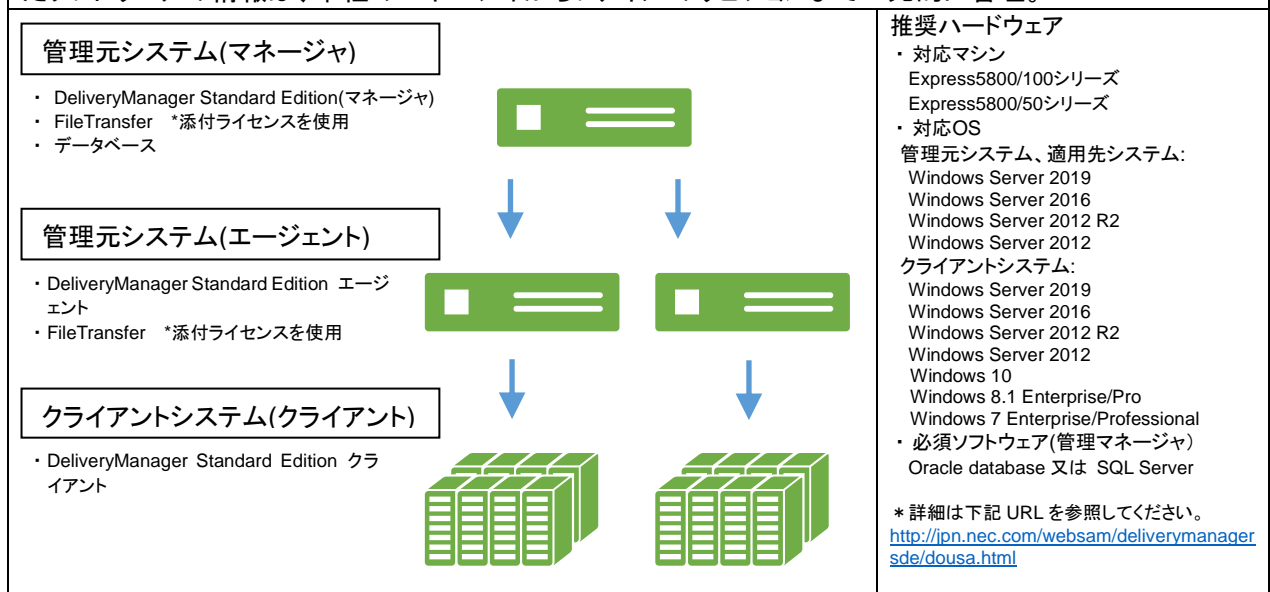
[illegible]

管理元システム(マネージャ)

・ DeliveryManager Standard Edition(マネージャ)
・ FileTransfer *添付ライセンスを使用
・ データベース

管理元システム(エージェント)

・DeliveryManager Standard Edition エージェント
・FileTransfer *添付ライセンスを使用

クライアントシステム(クライアント)

・DeliveryManager Standard Edition クライアント

推奨ハードウェア
・ 対応マシン
Express5800/100シリーズ
Express5800/50シリーズ
・ 対応OS
管理元システム、適用先システム:
Windows Server 2019
Windows Server 2016
Windows Server 2012 R2
Windows Server 2012
クライアントシステム:
Windows Server 2019
Windows Server 2016
Windows Server 2012 R2
Windows Server 2012
Windows 10
Windows 8.1 Enterprise/Pro
Windows 7 Enterprise/Professional
・ 必須ソフトウェア(管理マネージャ)
Oracle database 又は SQL Server

＊詳細は下記 URL を参照してください。
http://jpn.nec.com/websam/deliverymanagersde/dousa.html